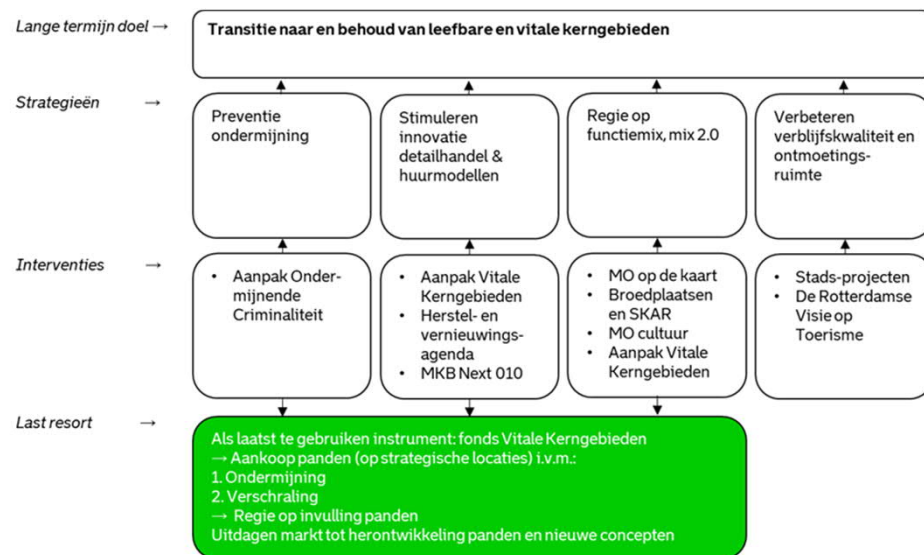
Lange termijn doel →

Transitie naar en behoud van leefbare en vitale kerngebieden

Strategieën →

Preventie ondermijning

Stimuleren innovatie detailhandel & huurmodellen

Regie op functiemix, mix 2.0

Verbeteren verblijfskwaliteit en ontmoetingsruimte

Interventies →

• Aanpak Ondermijnende Criminaliteit

• Aanpak Vitale Kerngebieden
• Herstel- en vernieuwingsagenda
• MKB Next 010

• MO op de kaart
• Broedplaatsen en SKAR
• MO cultuur
• Aanpak Vitale Kerngebieden

• Stads-projecten
• De Rotterdamse Visie op Toerisme

Last resort →

Als laatst te gebruiken instrument: fonds Vitale Kerngebieden
→ Aankoop panden (op strategische locaties) i.v.m.:
1. Ondermijning
2. Verschraling
→ Regie op invulling panden
Uitdagen markt tot herontwikkeling panden en nieuwe concepten